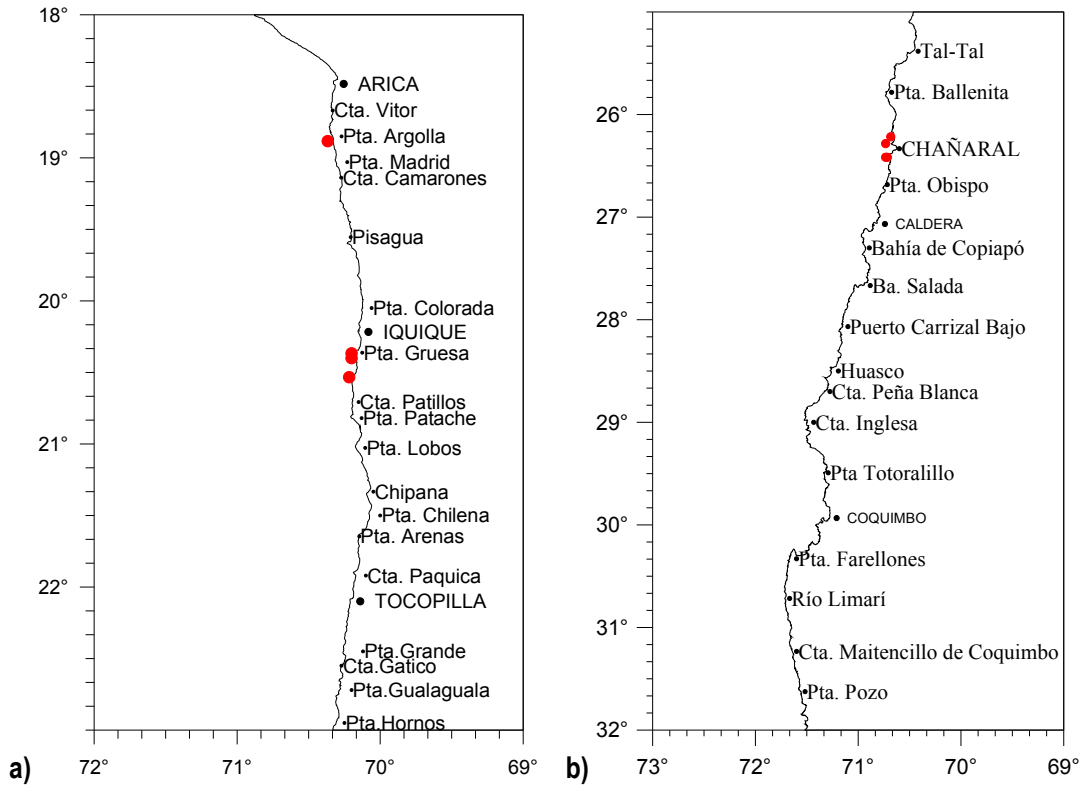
18°
ARICA
Cta. Vitor
Pta. Argolla
19°
Pta. Madrid
Cta. Camarones
Pisagua
20°
Pta. Colorada
IQUIQUE
Pta. Gruesa
Cta. Patillos
Pta. Patache
21°
Pta. Lobos
Chipana
Pta. Chilena
Pta. Arenas
22°
Cta. Paquica
TOCOPILLA
Pta.Grande
Cta.Gatico
Pta.Gualaguala
Pta.Hornos
a)
72°
71°
70°
69°

Tal-Tal
26°
Pta. Ballenita
CHAÑARAL
Pta. Obispo
27°
CALDERA
Bahía de Copiapó
Ba. Salada
28°
Puerto Carrizal Bajo
Huasco
Cta. Peña Blanca
29°
Cta. Inglesa
Pta Totoralillo
30°
COQUIMBO
Pta. Farellones
Río Limarí
31°
Cta. Maitencillo de Coquimbo
Pta. Pozo
32°
b)
73°
72°
71°
70°
69°